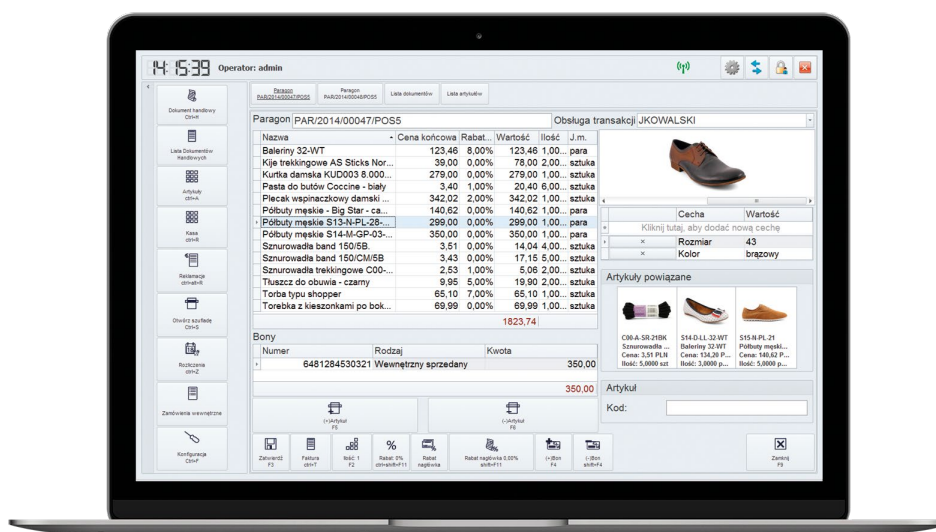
14:15:39 Operator: admin

Paragon PAR/2014/00047/POS5 | Paragon PAR/2014/00048/POS5 | Lista dokumentów | Lista artykułów

Dokument handlowy Ctrl+Y
Lista Dokumentów Handlowych
Artykuły ctrl+A
Kasa ctrl+R
Reklamacje ctrl+alt+R
Otwórz szufladę Ctrl+S
Rozliczenia ctrl+Z
Zamówienia wewnętrzne
Konfiguracja Ctrl+F

Paragon PAR/2014/00047/POS5
Obsługa transakcji JKOWALSKI

| Nazwa | Cena końcowa | Rabat... | Wartość | Ilość | J.m. |
|---|---|---|---|---|---|
| Baleriny 32-WT | 123,46 | 8,00% | 123,46 | 1,00... | para |
| Kije trekkingowe AS Sticks Nor... | 39,00 | 0,00% | 78,00 | 2,00... | sztuka |
| Kurtka damska KUD003 8.000... | 279,00 | 0,00% | 279,00 | 1,00... | sztuka |
| Pasta do butów Coccine - biały | 3,40 | 1,00% | 20,40 | 6,00... | sztuka |
| Plecak wspinaczkowy damski ... | 342,02 | 2,00% | 342,02 | 1,00... | sztuka |
| Półbuty męskie - Big Star - ca... | 140,62 | 0,00% | 140,62 | 1,00... | para |
| Półbuty męskie S13-N-PL-28-... | 299,00 | 0,00% | 299,00 | 1,00... | para |
| Półbuty męskie S14-M-GP-03-... | 350,00 | 0,00% | 350,00 | 1,00... | para |
| Sznurowadła band 150/5B. | 3,51 | 0,00% | 14,04 | 4,00... | sztuka |
| Sznurowadła band 150/CM/5B | 3,43 | 0,00% | 17,15 | 5,00... | sztuka |
| Sznurowadła trekkingowe C00-... | 2,53 | 1,00% | 5,06 | 2,00... | sztuka |
| Tłuszcz do obuwia - czarny | 9,95 | 5,00% | 19,90 | 2,00... | sztuka |
| Torba typu shopper | 65,10 | 7,00% | 65,10 | 1,00... | sztuka |
| Torebka z kieszonkami po bok... | 69,99 | 0,00% | 69,99 | 1,00... | sztuka |
| | | | 1823,74 | | |

| | Cecha | Wartość |
|---|---|---|
| | Kliknij tutaj, aby dodać nową cechę | |
| × | Rozmiar | 43 |
| × | Kolor | brązowy |

Artykuły powiązane
C00-A-SR-21BK Sznurowadła ... Cena: 3,51 PLN Ilość: 5,0000 szt
S14-D-LL-32-WT Baleriny 32-WT Cena: 134,20 P... Ilość: 3,0000 p...
S15-N-PL-21 Półbuty męski... Cena: 140,62 P... Ilość: 5,0000 p...

Bony
| Numer | Rodzaj | Kwota |
|---|---|---|
| 6481284530321 | Wewnętrzny sprzedany | 350,00 |

350,00

Artykuł
Kod:

(+)Artykuł F5
(-)Artykuł F6

Zatwierdź F3 | Faktura ctrl+T | Ilość: 1 F2 | Rabat: 0% ctrl+shift+F11 | Rabat nagłówka | Rabat nagłówka 0,00% shift+F11 | (+)Bon F4 | (-)Bon shift+F4 | Zamknij F9